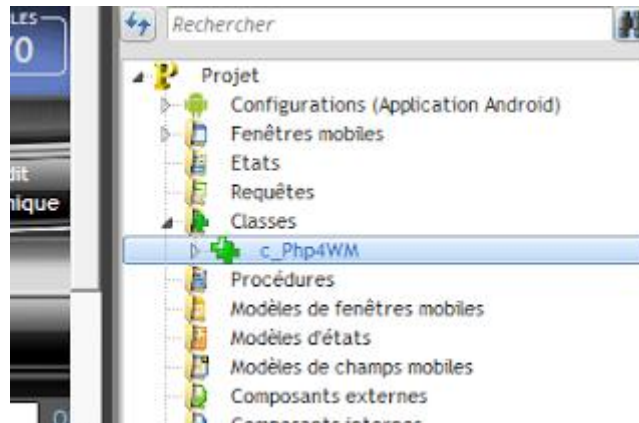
LES
70
dit
nique

Rechercher

Projet
Configurations (Application Android)
Fenêtres mobiles
Etats
Requêtes
Classes
c_Php4WM
Procédures
Modèles de fenêtres mobiles
Modèles d'états
Modèles de champs mobiles
Composants externes
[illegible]